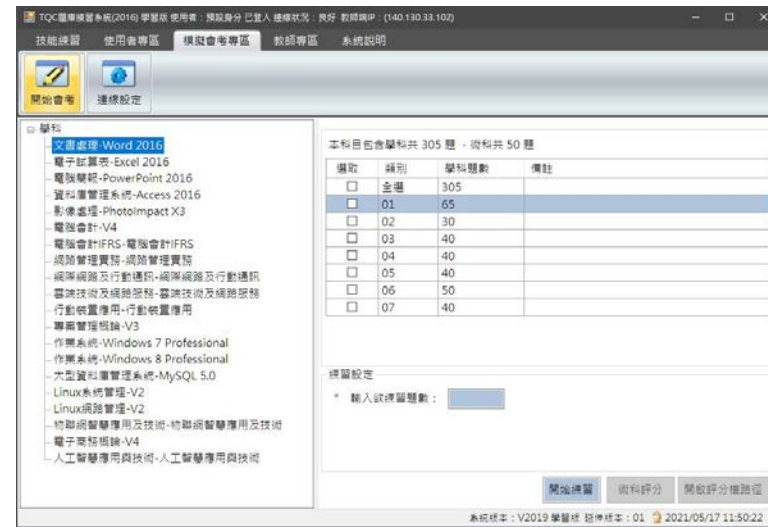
TQC電腦練習系統(2016) 學習版 使用者：預設身分 已登入 連線狀況：良好 教師端IP：(140.130.33.102)

技能練習 使用者專區 模擬會考專區 教師專區 系統說明

開始會考 連線設定

學科
文書處理-Word 2016
電子試算表-Excel 2016
電腦簡報-PowerPoint 2016
資料庫管理系統-Access 2016
影像處理-PhotoImpact X3
電腦會計-V4
電腦會計IFRS-電腦會計IFRS
網路管理實務-網路管理實務
網際網路及行動通訊-網際網路及行動通訊
雲端技術及網路服務-雲端技術及網路服務
行動裝置應用-行動裝置應用
專案管理概論-V3
作業系統-Windows 7 Professional
作業系統-Windows 8 Professional
大型資料庫管理系統-MySQL 5.0
Linux系統管理-V2
Linux網路管理-V2
物聯網智慧應用及技術-物聯網智慧應用及技術
電子商務概論-V4
人工智慧應用與技術-人工智慧應用與技術

本科目包含學科共 305 題，術科共 50 題

| 選取 | 類別 | 學科題數 | 備註 |
|---|---|---|---|
| ☐ | 全選 | 305 | |
| ☐ | 01 | 65 | |
| ☐ | 02 | 30 | |
| ☐ | 03 | 40 | |
| ☐ | 04 | 40 | |
| ☐ | 05 | 40 | |
| ☐ | 06 | 50 | |
| ☐ | 07 | 40 | |

練習設定
* 輸入欲練習題數：

開始練習 術科評分 開啟評分檔路徑

系統版本：V2019 學習版 題庫版本：01 2021/05/17 11:50:22